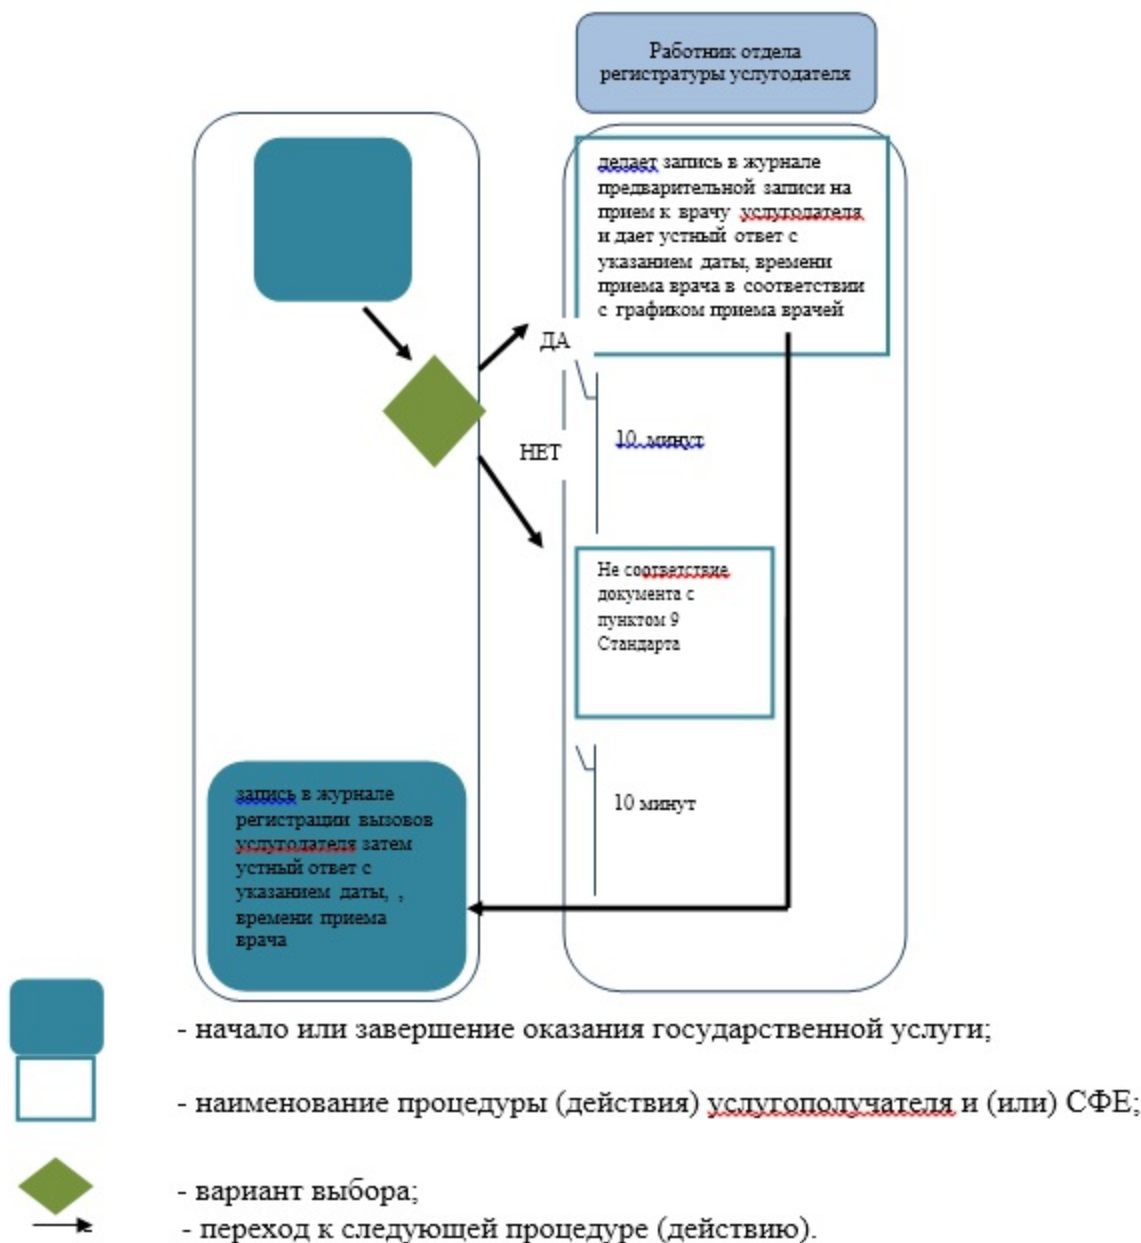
Работник отдела регистратуры услугодателя

делает запись в журнале предварительной записи на прием к врачу услугодателя и дает устный ответ с указанием даты, времени приема врача в соответствии с графиком приема врачей

ДА

НЕТ

10 минут

Не соответствие документа с пунктом 9 Стандарта

10 минут

запись в журнале регистрации вызовов услугодателя затем устный ответ с указанием даты, , времени приема врача

- начало или завершение оказания государственной услуги;

- наименование процедуры (действия) услугополучателя и (или) СФЕ;

- вариант выбора;

- переход к следующей процедуре (действию).